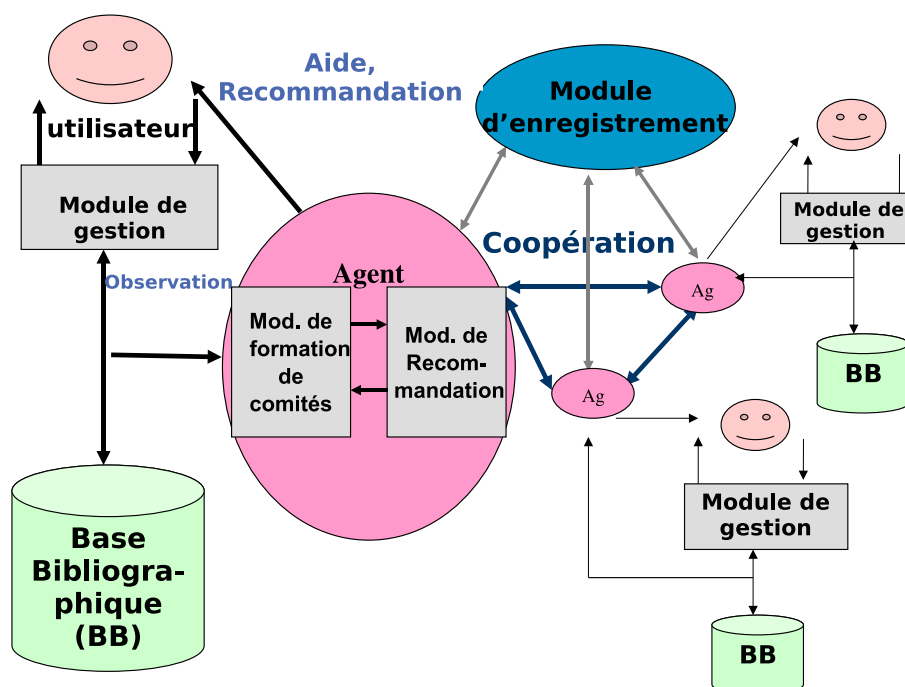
utilisateur

Aide, Recommandation

Module d'enregistrement

Module de gestion

Observation

Coopération

Agent

Mod. de formation de comités

Mod. de Recom-mandation

Ag

Ag

Module de gestion

BB

Module de gestion

Base Bibliogra-phique (BB)

BB